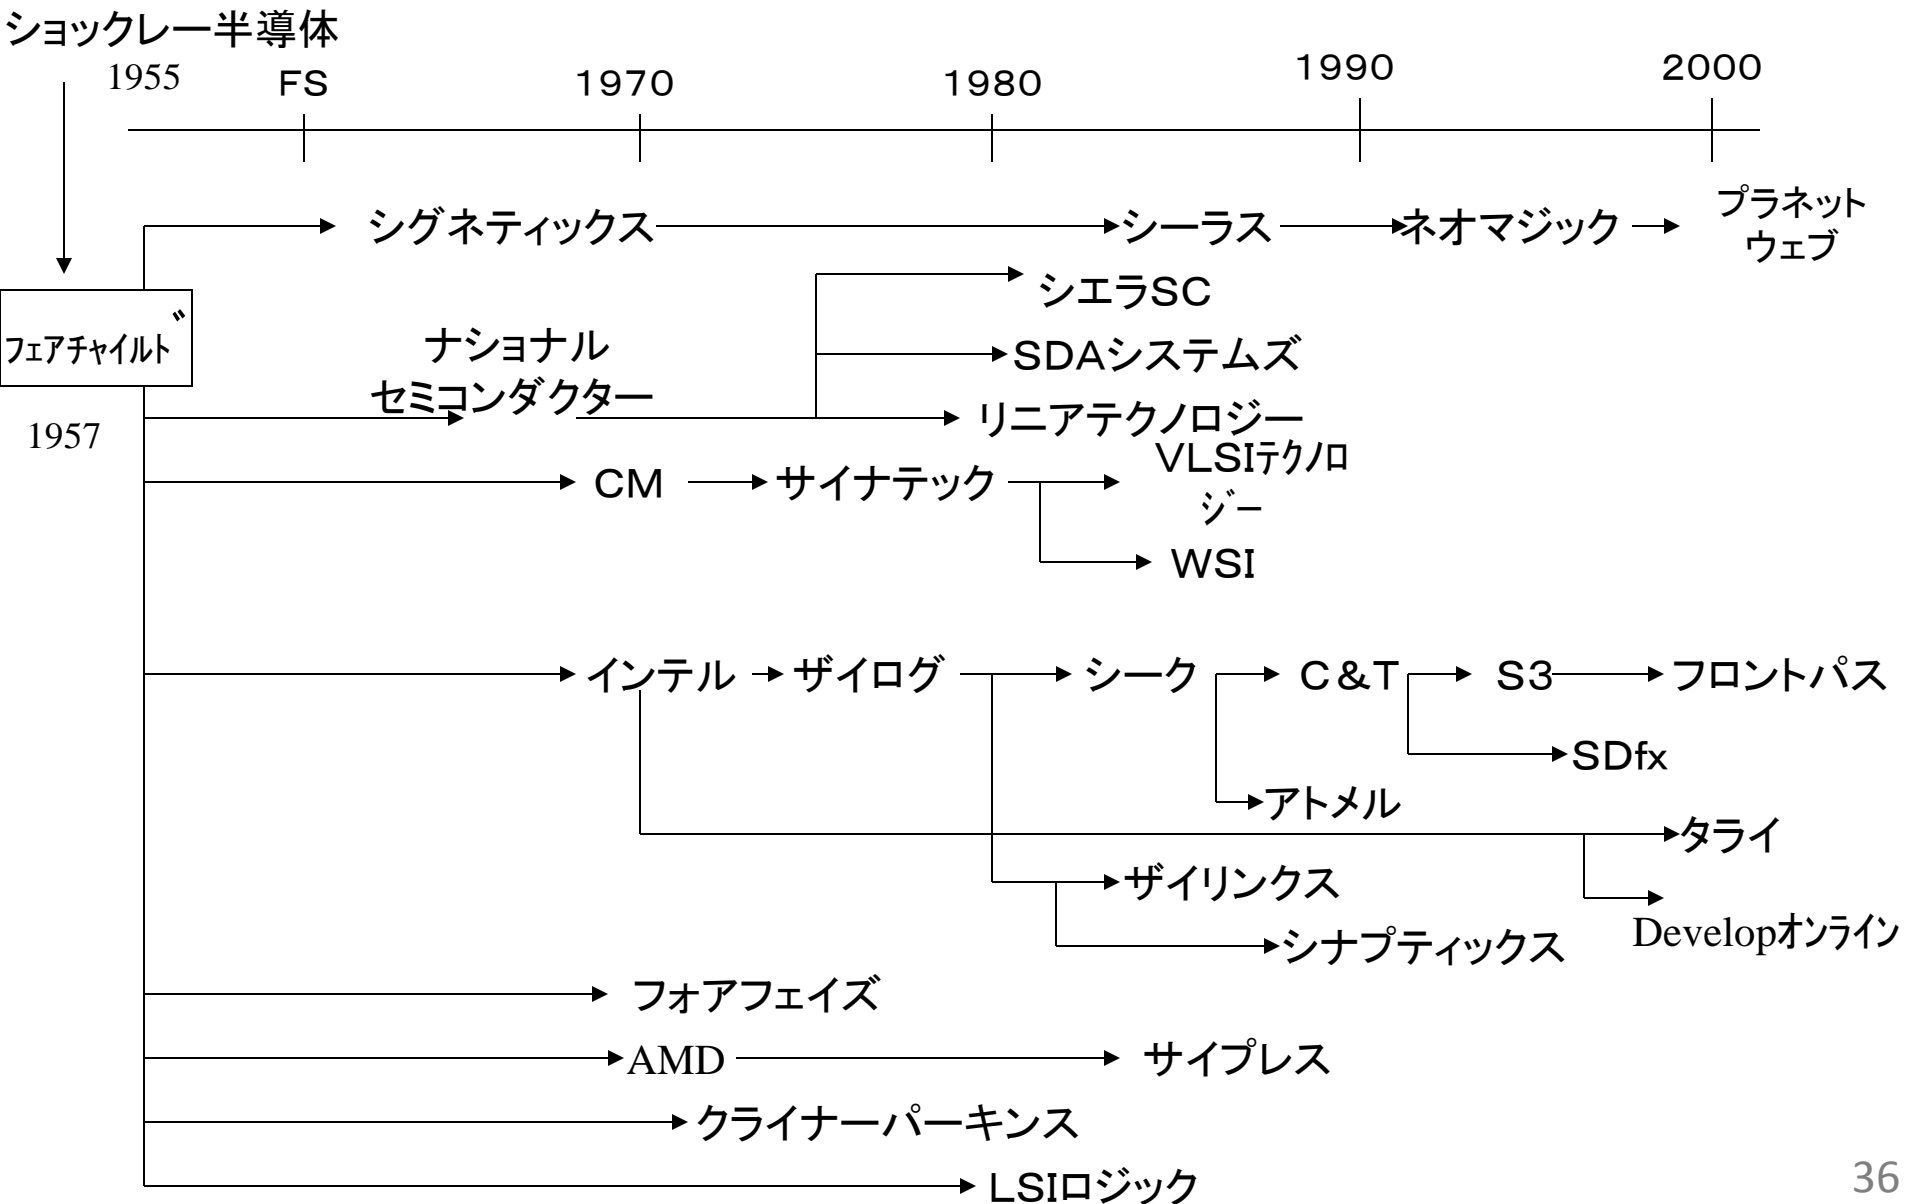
ショックレー半導体

1955 FS 1970 1980 1990 2000

フェアチャイルド

1957

シグネティックス シーラス ネオマジック プラネットウェブ

シエラSC

SDAシステムズ

ナショナルセミコンダクター

リニアテクノロジー

CM サイナテック VLSIテクノロジー

WSI

インテル ザイログ シーク C&T S3 フロントパス

SDfx

アトメル

タライ

ザイリンクス

Developオンライン

シナプティックス

フォアフェイズ

AMD サイプレス

クライナーパーキンス

LSIロジック

36